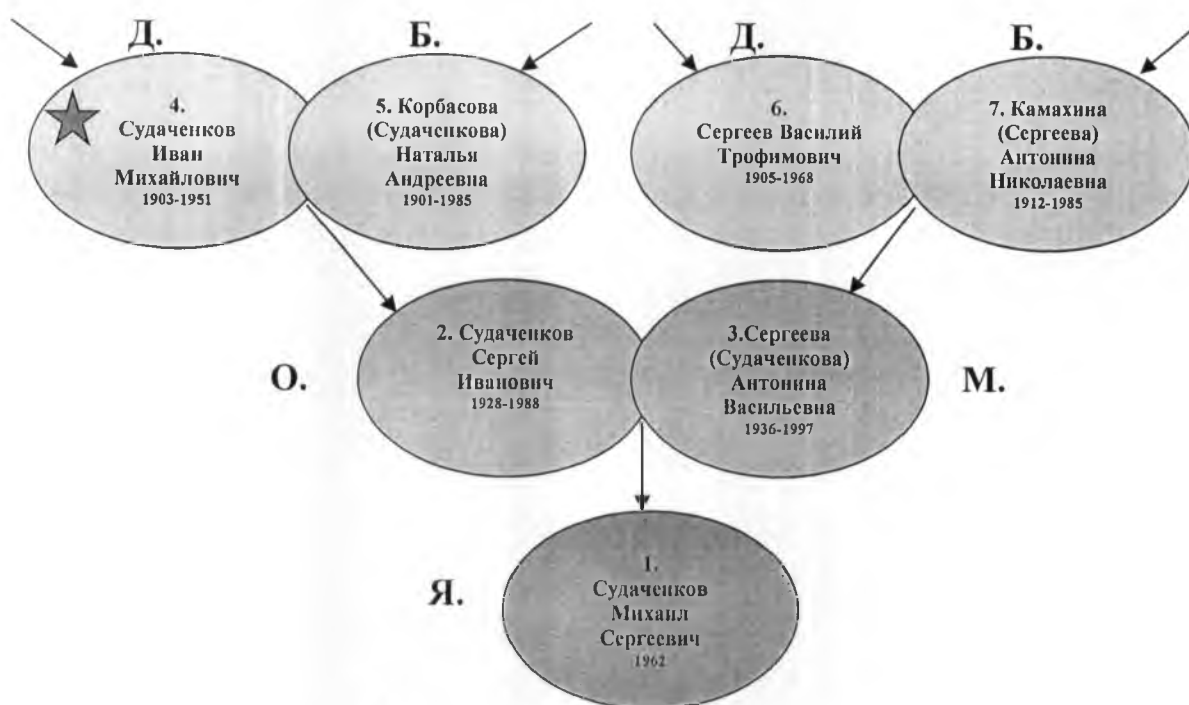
Д.

Б.

Д.

Б.

4. Судаченков Иван Михайлович 1903-1951

5. Корбасова (Судаченкова) Наталья Андреевна 1901-1985

6. Сергеев Василий Трофимович 1905-1968

7. Камахина (Сергеева) Антонина Николаевна 1912-1985

О.

2. Судаченков Сергей Иванович 1928-1988

3.Сергеева (Судаченкова) Антонина Васильевна 1936-1997

М.

Я.

1. Судаченков Михаил Сергеевич 1962